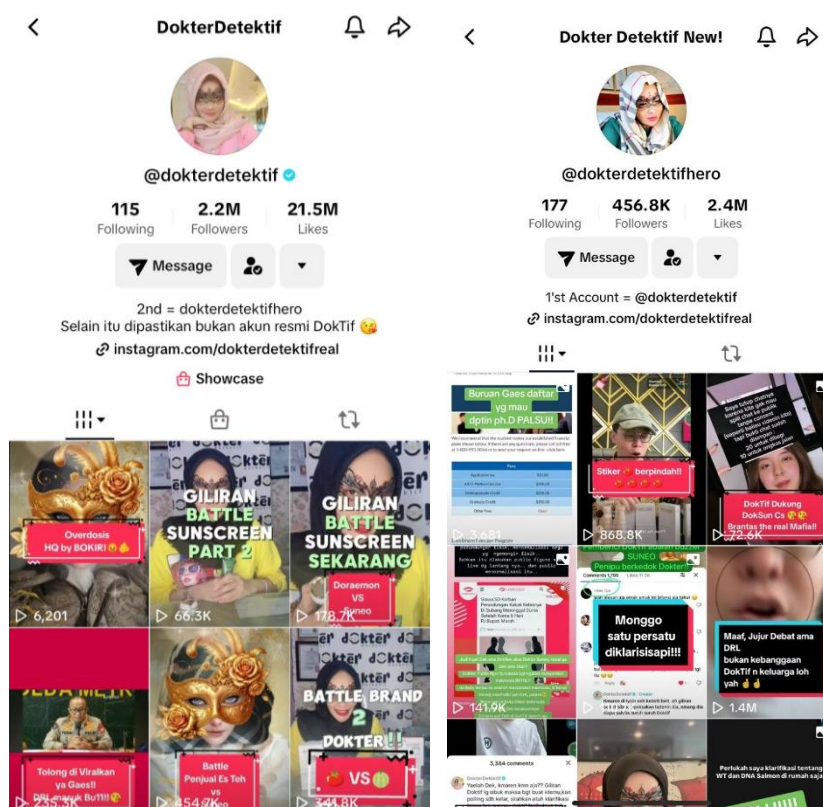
DokterDetektif

@dokterdetektif

115 Following
2.2M Followers
21.5M Likes

Message

2nd = dokterdetektifhero
Selain itu dipastikan bukan akun resmi DokTif 😘
instagram.com/dokterdetektifreal

Showcase

Overdosis HQ by BOKIR!
6,201

GILIRAN BATTLE SUNSCREEN PART 2
66.3K

GILIRAN BATTLE SUNSCREEN SEKARANG
Doraemon VS Suneo
178.7K

JEDA METR
Tolong di Viralkan ya Gaes!! DRL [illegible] Bu!!!

Battle Penjual Es Teh vs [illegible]
454.7K

BATTLE BRAND 2 DOKTER!!
VS
344.8K

Dokter Detektif New!

@dokterdetektifhero

177 Following
456.8K Followers
2.4M Likes

Message

1'st Account = @dokterdetektif
instagram.com/dokterdetektifreal

Buruan Gaes daftar yg mau dptin ph.D PALSU!!
3,681

Stiker berpindah!!
868.8K

DokTif Dukung DokSun Cs
Brantas the real Mafia!!
72.6K

Penipu berkedok Dokter!!
141.9K

Monggo satu persatu diklarisisapi!!!

Maaf, Jujur Debat ama DRL bukan kebanggaan DokTif n keluarga loh yah
1.4M

3,364 comments

Perlukah saya klarifikasi tentang WT dan DNA Salmon di rumah saja